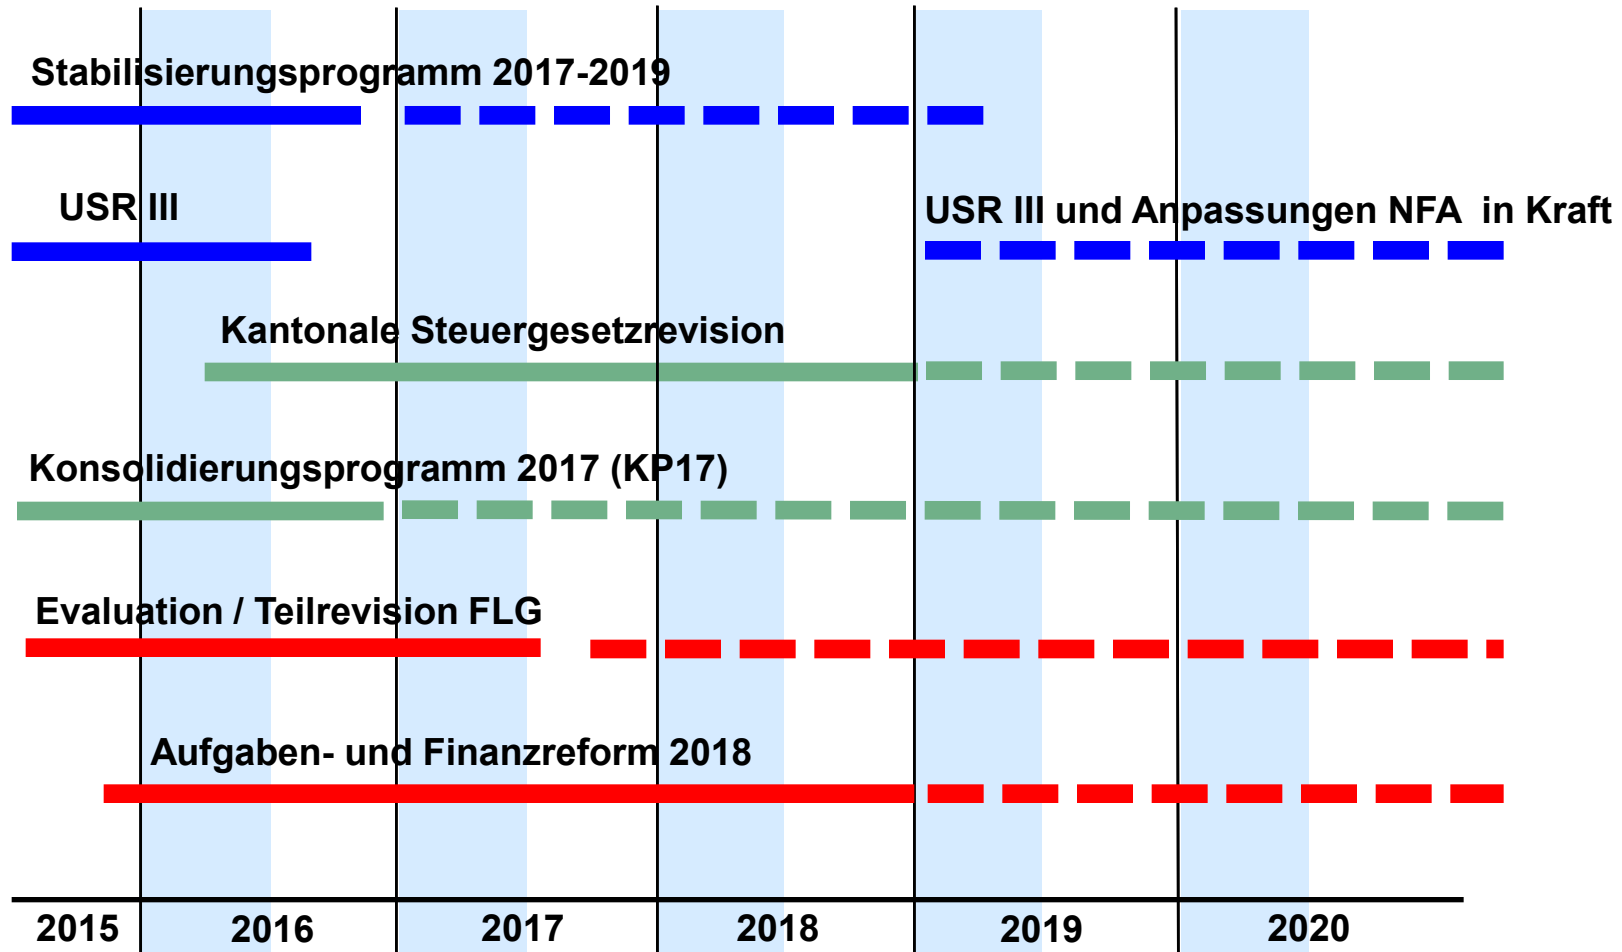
Stabilisierungsprogramm 2017-2019

USR III

USR III und Anpassungen NFA in Kraft

Kantonale Steuergesetzrevision

Konsolidierungsprogramm 2017 (KP17)

Evaluation / Teilrevision FLG

Aufgaben- und Finanzreform 2018

2015 2016 2017 2018 2019 2020